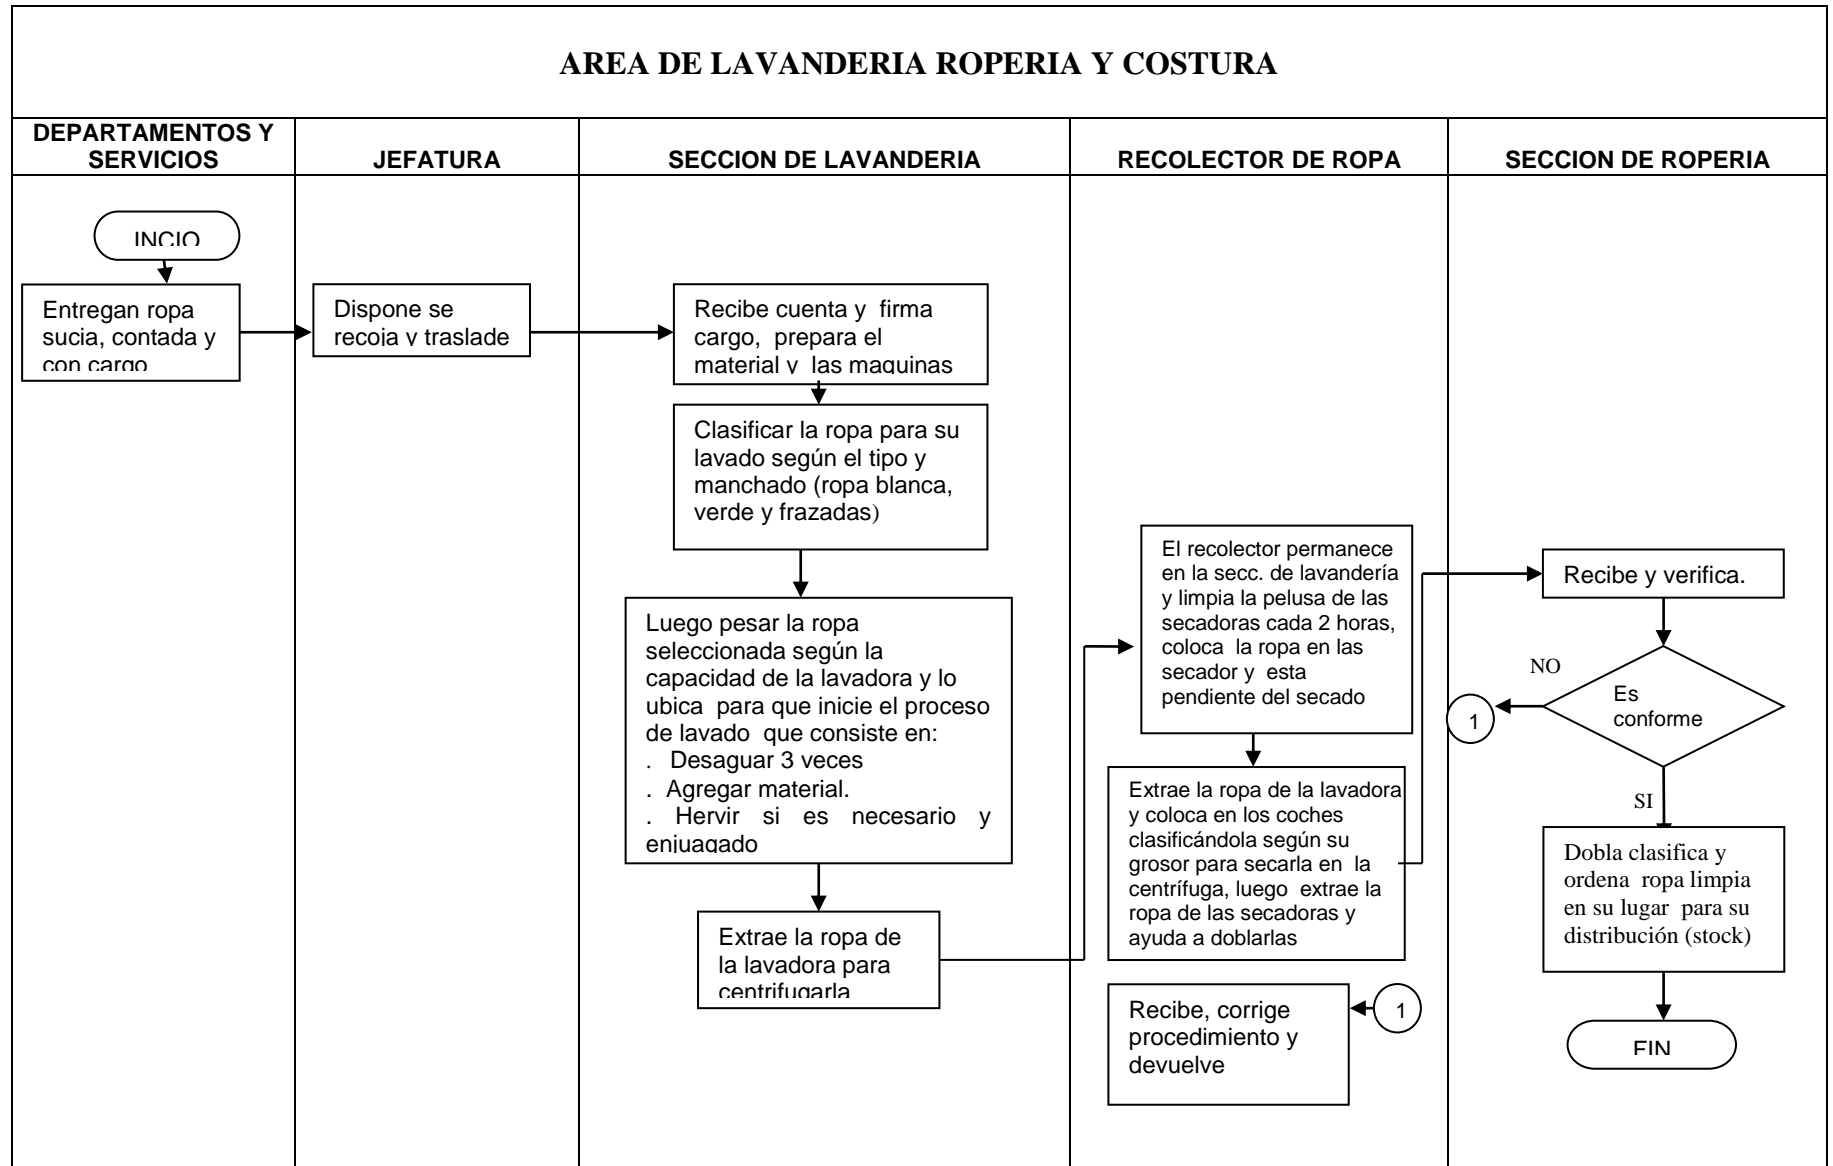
AREA DE LAVANDERIA ROPERIA Y COSTURA

DEPARTAMENTOS Y SERVICIOS

JEFATURA

SECCION DE LAVANDERIA

RECOLECTOR DE ROPA

SECCION DE ROPERIA

INCIO

Entregan ropa sucia, contada y con cargo

Dispone se recoja y traslade

Recibe cuenta y firma cargo, prepara el material y las maquinas

Clasificar la ropa para su lavado según el tipo y manchado (ropa blanca, verde y frazadas)

Luego pesar la ropa seleccionada según la capacidad de la lavadora y lo ubica para que inicie el proceso de lavado que consiste en:
. Desaguar 3 veces
. Agregar material.
. Hervir si es necesario y enjuagado

Extrae la ropa de la lavadora para centrifugarla

El recolector permanece en la secc. de lavandería y limpia la pelusa de las secadoras cada 2 horas, coloca la ropa en las secador y esta pendiente del secado

Extrae la ropa de la lavadora y coloca en los coches clasificándola según su grosor para secarla en la centrífuga, luego extrae la ropa de las secadoras y ayuda a doblarlas

Recibe, corrige procedimiento y devuelve

1

Recibe y verifica.

NO

Es conforme

1

SI

Dobla clasifica y ordena ropa limpia en su lugar para su distribución (stock)

FIN